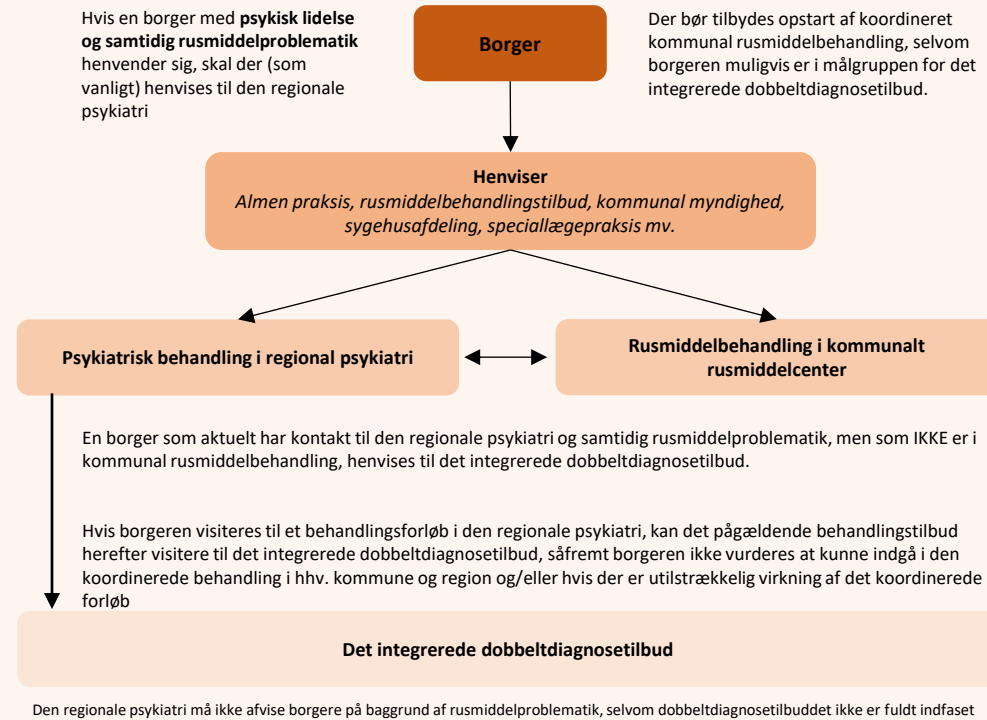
Hvis en borger med **psykisk lidelse og samtidig rusmiddelproblematik** henvender sig, skal der (som vanligt) henvises til den regionale psykiatri

Borger

Der bør tilbydes opstart af koordineret kommunal rusmiddelbehandling, selvom borgeren muligvis er i målgruppen for det integrerede dobbeltdiagnosetilbud.

Henviser
*Almen praksis, rusmiddelbehandlingstilbud, kommunal myndighed, sygehusafdeling, speciallægepraksis mv.*

Psykiatrisk behandling i regional psykiatri

Rusmiddelbehandling i kommunalt rusmiddelcenter

En borger som aktuelt har kontakt til den regionale psykiatri og samtidig rusmiddelproblematik, men som IKKE er i kommunal rusmiddelbehandling, henvises til det integrerede dobbeltdiagnosetilbud.

Hvis borgeren visiteres til et behandlingsforløb i den regionale psykiatri, kan det pågældende behandlingstilbud herefter visitere til det integrerede dobbeltdiagnosetilbud, såfremt borgeren ikke vurderes at kunne indgå i den koordinerede behandling i hhv. kommune og region og/eller hvis der er utilstrækkelig virkning af det koordinerede forløb

Det integrerede dobbeltdiagnosetilbud

Den regionale psykiatri må ikke afvise borgere på baggrund af rusmiddelproblematik, selvom dobbeltdiagnosetilbuddet ikke er fuldt indfaset